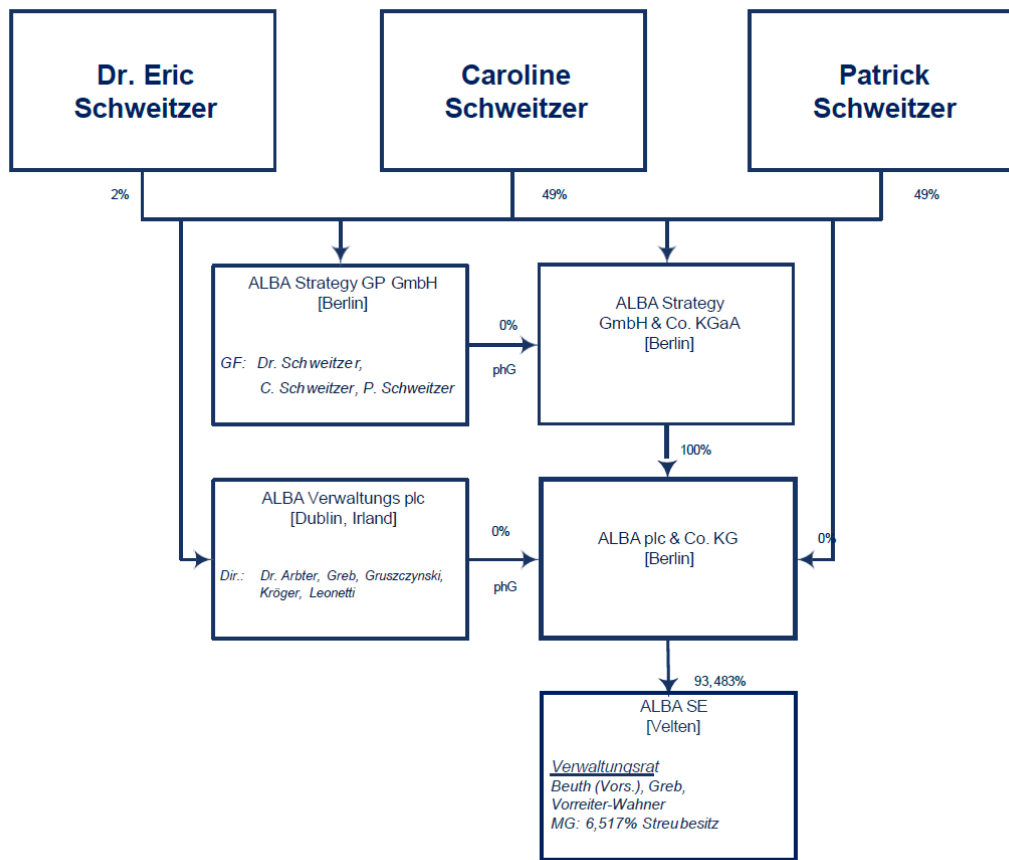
Dr. Eric Schweitzer

Caroline Schweitzer

Patrick Schweitzer

2%

49%

49%

ALBA Strategy GP GmbH
[Berlin]

GF: Dr. Schweitzer,
C. Schweitzer, P. Schweitzer

0%

phG

ALBA Strategy
GmbH & Co. KGaA
[Berlin]

100%

ALBA Verwaltungs plc
[Dublin, Irland]

Dir.: Dr. Arbter, Greb, Gruszczynski, Kröger, Leonetti

0%

phG

ALBA plc & Co. KG
[Berlin]

0%

93,483%

ALBA SE
[Velten]

Verwaltungsrat
Beuth (Vors.), Greb,
Vorreiter-Wahner
MG: 6,517% Streubesitz